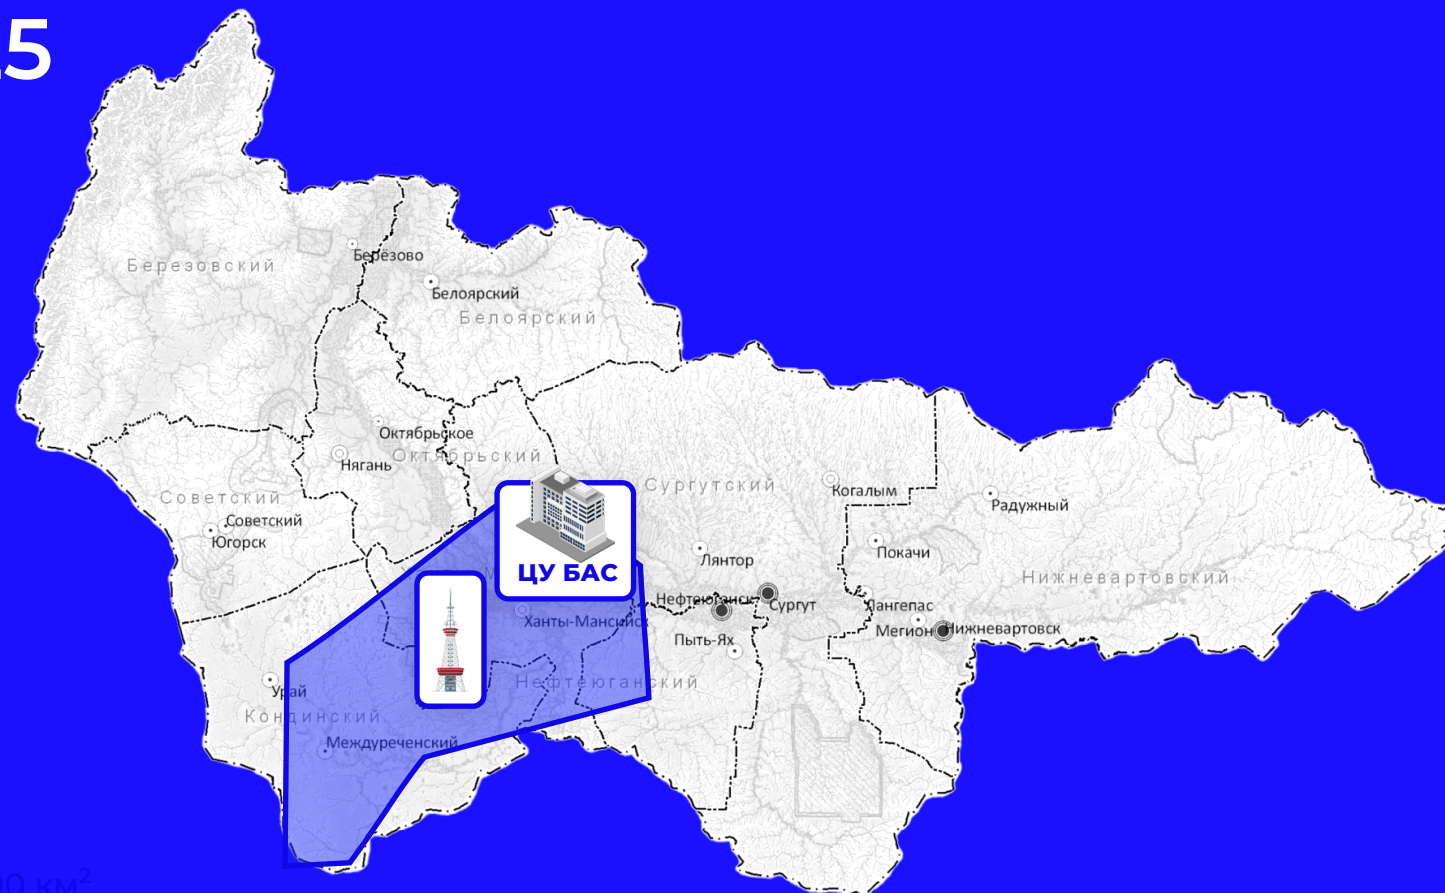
5

Березовский
Березово
Белоярский
Белоярский
Октябрьское
Нягань
Октябрьский
Советский
Советский
Югорск
ЦУ БАС
Сургутский
Когалым
Радужный
Лянтор
Покачи
Нижневартовский
Нефтеюганск
Сургут
Лангепас
Мегион
Нижневартовск
Ханты-Мансийск
Пыть-Ях
Урай
Нефтеюганский
Кондинский
Междуреченский
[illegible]0 км$^2$